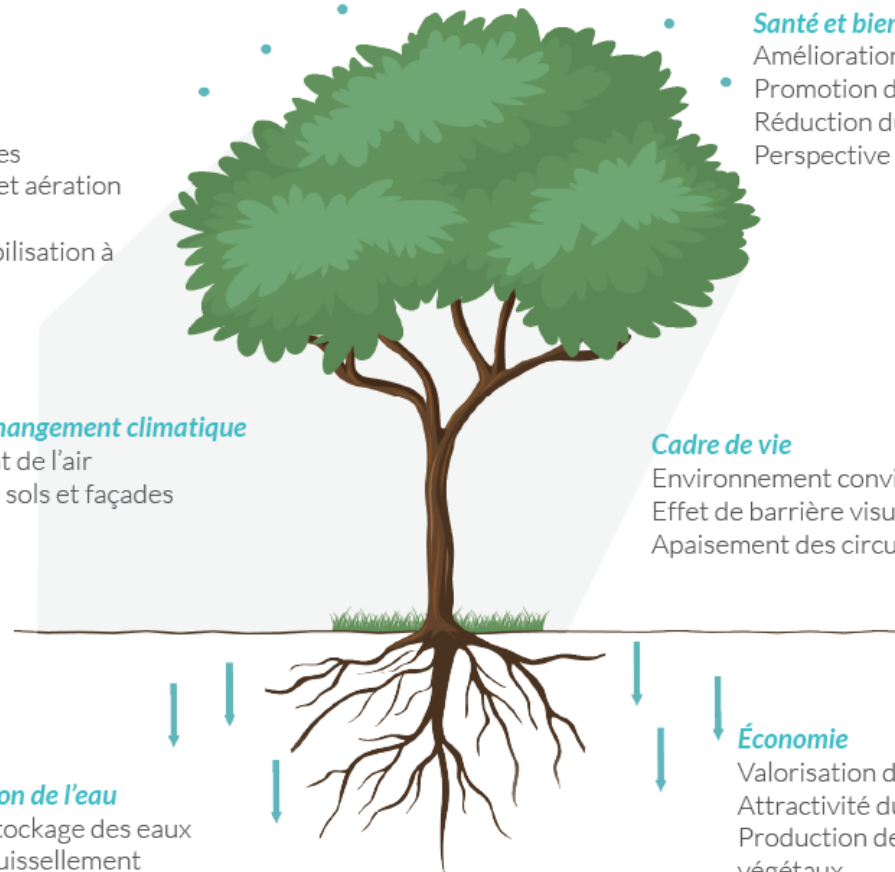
es
et aération

bilisation à

hangement climatique
t de l'air
sols et façades

on de l'eau
tockage des eaux
uissellement

Santé et bien
Amélioration
Promotion d
Réduction d
Perspective

Cadre de vie
Environnement convi
Effet de barrière visu
Apaisement des circu

Économie
Valorisation d
Attractivité d
Production de
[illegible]